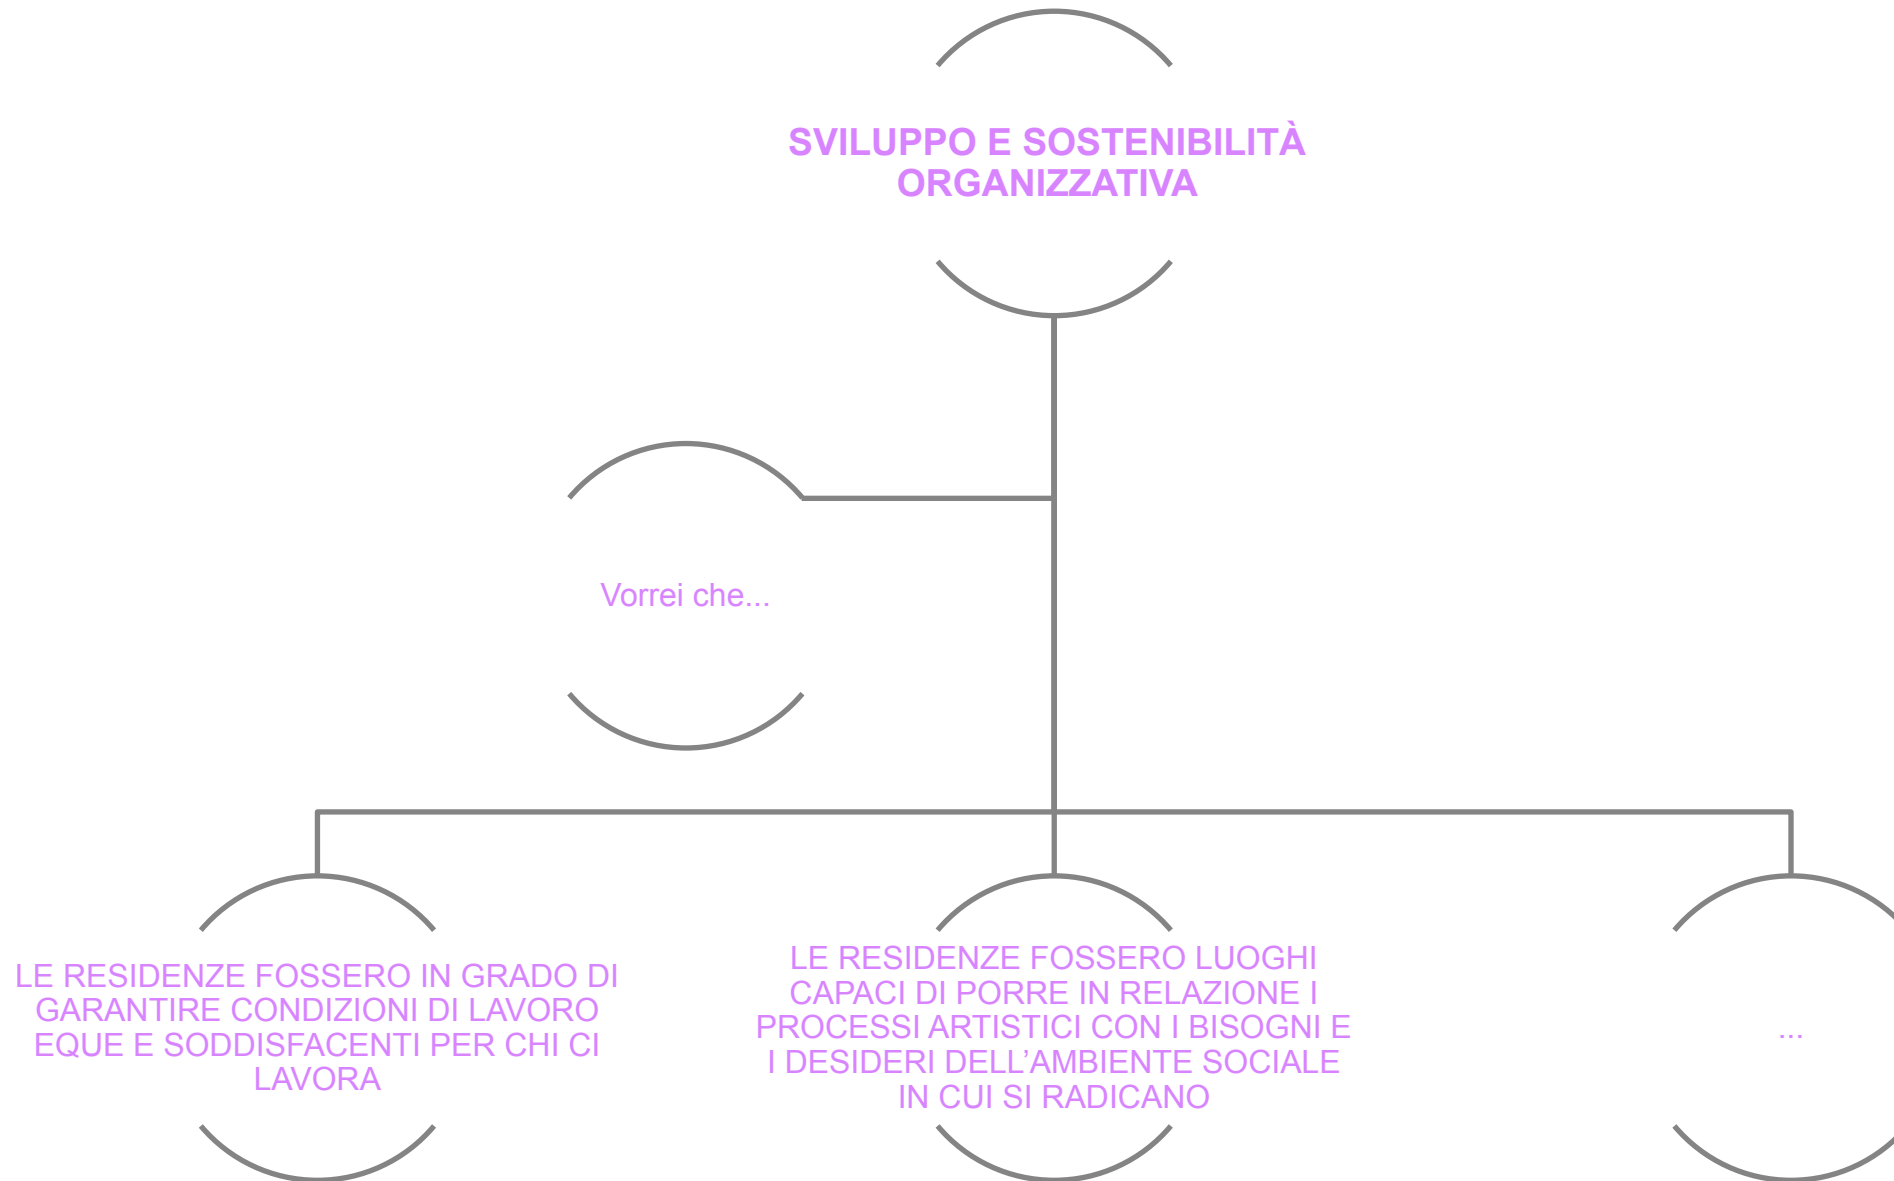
SVILUPPO E SOSTENIBILITÀ ORGANIZZATIVA

Vorrei che...

LE RESIDENZE FOSSERO IN GRADO DI GARANTIRE CONDIZIONI DI LAVORO EQUE E SODDISFACENTI PER CHI CI LAVORA

LE RESIDENZE FOSSERO LUOGHI CAPACI DI PORRE IN RELAZIONE I PROCESSI ARTISTICI CON I BISOGNI E I DESIDERI DELL'AMBIENTE SOCIALE IN CUI SI RADICANO

...